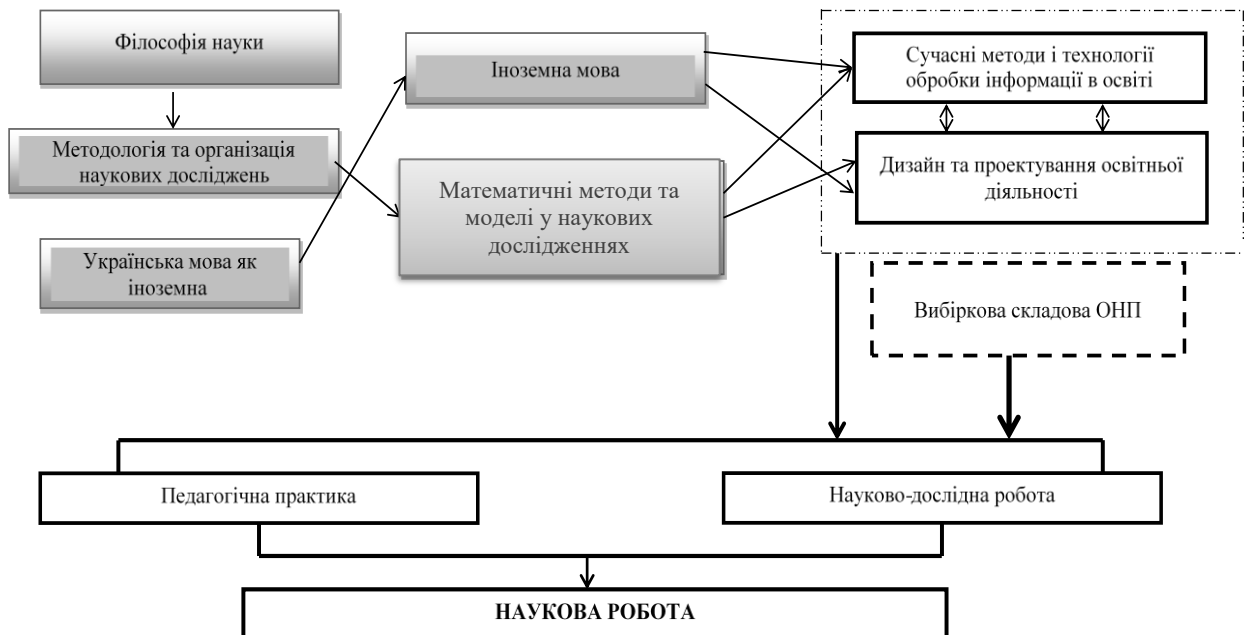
Філософія науки

Методологія та організація наукових досліджень

Українська мова як іноземна

Іноземна мова

Математичні методи та моделі у наукових дослідженнях

Сучасні методи і технології обробки інформації в освіті

Дизайн та проектування освітньої діяльності

Вибіркова складова ОНП

Педагогічна практика

Науково-дослідна робота

НАУКОВА РОБОТА